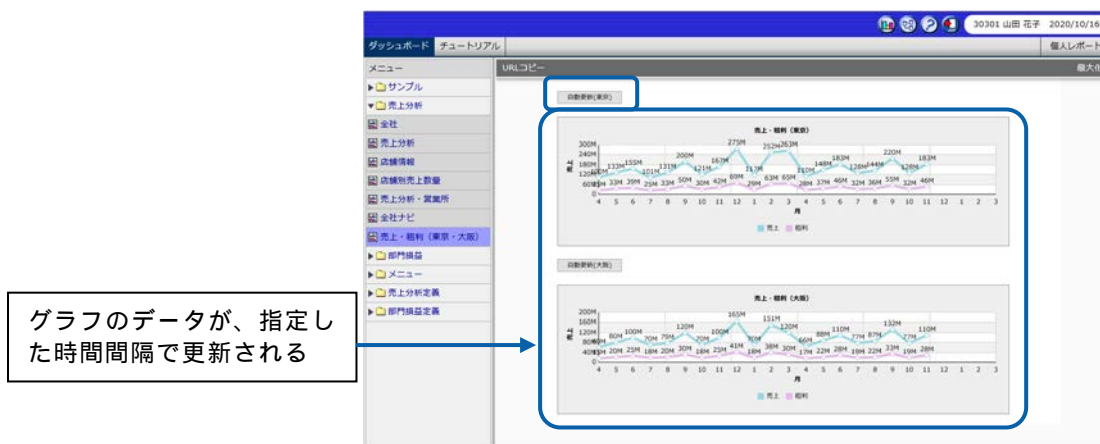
30301 山田 花子 2020/10/16

ダッシュボード チュートリアル

個人レポート

メニュー

URLコピー

最大化

サンプル

売上分析

全社

売上分析

店舗情報

店舗別売上数量

売上分析・営業所

全社ナビ

売上・粗利（東京・大阪）

部門損益

メニュー

売上分析定義

部門損益定義

自動更新(東京)

売上・粗利（東京）

300M 240M 180M 120M 60M 0

売上

133M 155M 101M 131M 200M 121M 167M 275M 117M 252M 263M 110M 148M 183M 126M 144M 220M 128M 183M

33M 39M 25M 33M 50M 30M 42M 69M 29M 63M 65M 28M 37M 46M 32M 36M 55M 32M 46M

4 5 6 7 8 9 10 11 12 1 2 3 4 5 6 7 8 9 10 11 12 1 2 3

月

売上 粗利

自動更新(大阪)

売上・粗利（大阪）

200M 160M 120M 80M 40M 0

売上

80M 100M 70M 79M 120M 70M 100M 165M 70M 151M 120M 66M 88M 110M 77M 87M 132M 77M 110M

20M 25M 18M 20M 30M 18M 25M 41M 18M 38M 30M 17M 22M 28M 19M 22M 33M 19M 28M

4 5 6 7 8 9 10 11 12 1 2 3 4 5 6 7 8 9 10 11 12 1 2 3

月

売上 粗利

グラフのデータが、指定した時間間隔で更新される